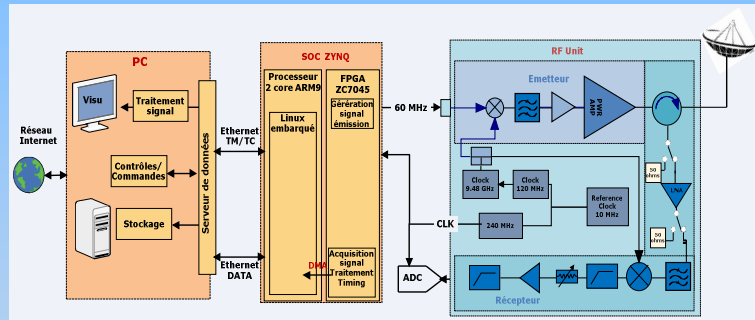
PC

Visu

Traitement signal

Serveur de données

Contrôles/ Commandes

Stockage

Réseau Internet

Ethernet TM/TC

Ethernet DATA

SOC ZYNQ

Processeur 2 core ARM9

Linux embarqué

FPGA ZC7045

Génération signal émission

Acquisition signal Traitement Timing

DMA

60 MHz

CLK

ADC

RF Unit

Emetteur

PWR AMP

Clock 9.48 GHz

Clock 120 MHz

Reference Clock 10 MHz

240 MHz

50 ohms

LNA

50 ohms

Récepteur